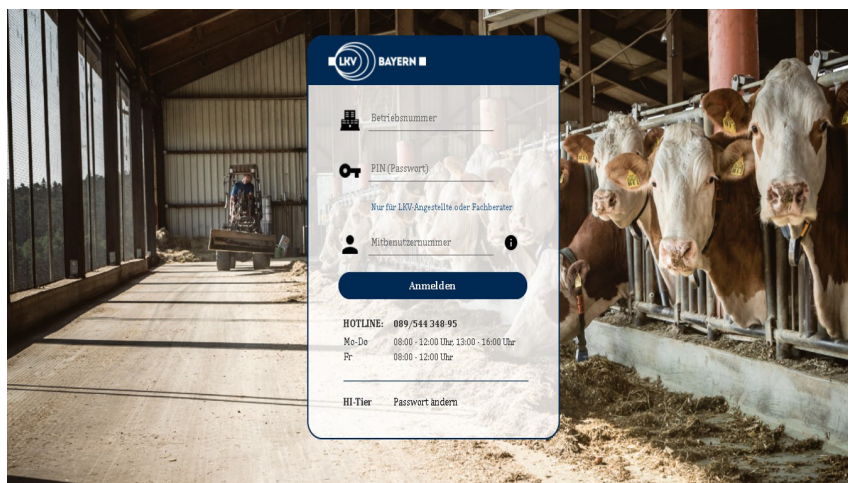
LKV BAYERN

Betriebsnummer

PIN (Passwort)

Nur für LKV-Angestellte oder Fachberater

Mitbenutzernummer

Anmelden

HOTLINE: 089/544 348-95

Mo-Do 08:00 - 12:00 Uhr, 13:00 - 16:00 Uhr
Fr 08:00 - 12:00 Uhr

HI-Tier Passwort ändern